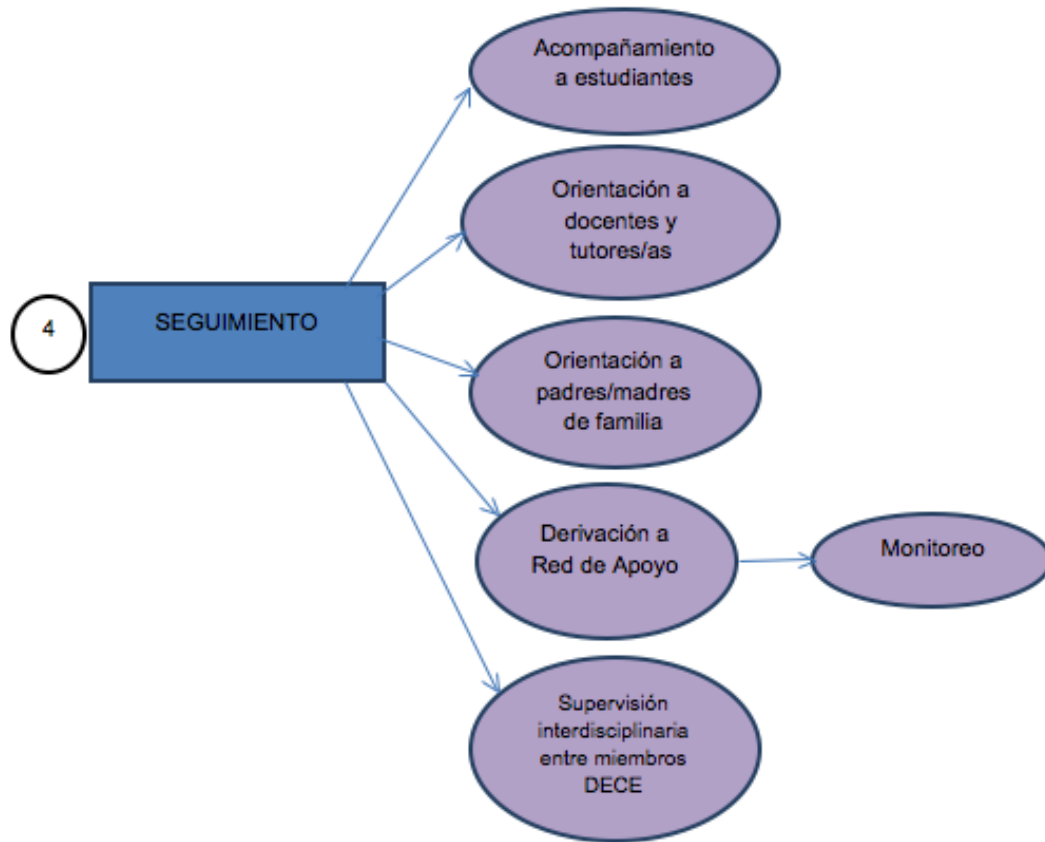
4

SEGUIMIENTO

Acompañamiento a estudiantes

Orientación a docentes y tutores/as

Orientación a padres/madres de familia

Derivación a Red de Apoyo

Monitoreo

Supervisión interdisciplinaria entre miembros DECE